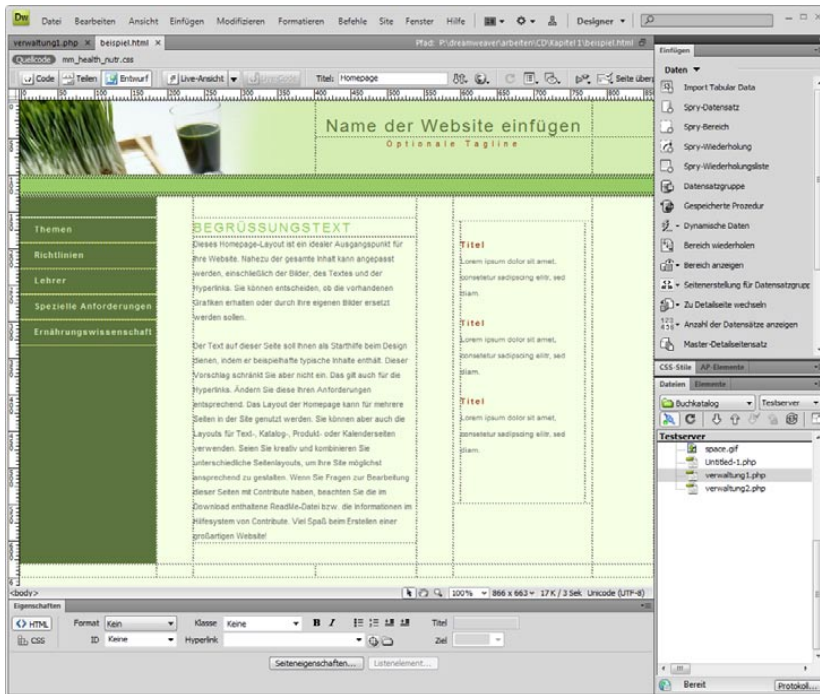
Dw Datei Bearbeiten Ansicht Einfügen Modifizieren Formatieren Befehle Site Fenster Hilfe Designer

verwaltung1.php × beispiel.html ×

Pfad: P:\dreamweaver\arbeiten\CD\Kapitel 1\beispiel.html

Quellcode mm_health_nutr.css

Code Teilen Entwurf Live-Ansicht Live-Code Titel: Homepage

Name der Website einfügen

Optionale Tagline

Themen

Richtlinien

Lehrer

Spezielle Anforderungen

Ernährungswissenschaft

BEGRÜSSUNGSTEXT

Dieses Homepage-Layout ist ein idealer Ausgangspunkt für Ihre Website. Nahezu der gesamte Inhalt kann angepasst werden, einschließlich der Bilder, des Textes und der Hyperlinks. Sie können entscheiden, ob die vorhandenen Grafiken erhalten oder durch Ihre eigenen Bilder ersetzt werden sollen.

Der Text auf dieser Seite soll Ihnen als Starthilfe beim Design dienen, indem er beispielhafte typische Inhalte enthält. Dieser Vorschlag schränkt Sie aber nicht ein. Das gilt auch für die Hyperlinks. Ändern Sie diese Ihren Anforderungen entsprechend. Das Layout der Homepage kann für mehrere Seiten in der Site genutzt werden. Sie können aber auch die Layouts für Text-, Katalog-, Produkt- oder Kalenderseiten verwenden. Seien Sie kreativ und kombinieren Sie unterschiedliche Seitenlayouts, um Ihre Site möglichst ansprechend zu gestalten. Wenn Sie Fragen zur Bearbeitung dieser Seiten mit Contribute haben, beachten Sie die im Download enthaltene ReadMe-Datei bzw. die Informationen im Hilfesystem von Contribute. Viel Spaß beim Erstellen einer großartigen Website!

Titel

Lorem ipsum dolor sit amet, consetetur sadipscing elitr, sed diam.

Titel

Lorem ipsum dolor sit amet, consetetur sadipscing elitr, sed diam.

Titel

Lorem ipsum dolor sit amet, consetetur sadipscing elitr, sed diam.

<body> 100% 866 x 663 17K / 3 Sek Unicode (UTF-8)

Eigenschaften

HTML Format Kein Klasse Keine B I Titel

CSS ID Keine Hyperlink Ziel

Seiteneigenschaften... Listenelement...

Einfügen

Daten

Import Tabular Data

Spry-Datensatz

Spry-Bereich

Spry-Wiederholung

Spry-Wiederholungsliste

Datensatzgruppe

Gespeicherte Prozedur

Dynamische Daten

Bereich wiederholen

Bereich anzeigen

Seitenerstellung für Datensatzgruppe

Zu Detailseite wechseln

Anzahl der Datensätze anzeigen

Master-Detailseitensatz

CSS-Stile AP-Elemente

Dateien Elemente

Buchkatalog Testserver

Testserver

space.gif

Untitled-1.php

verwaltung1.php

verwaltung2.php

Bereit Protokoll...